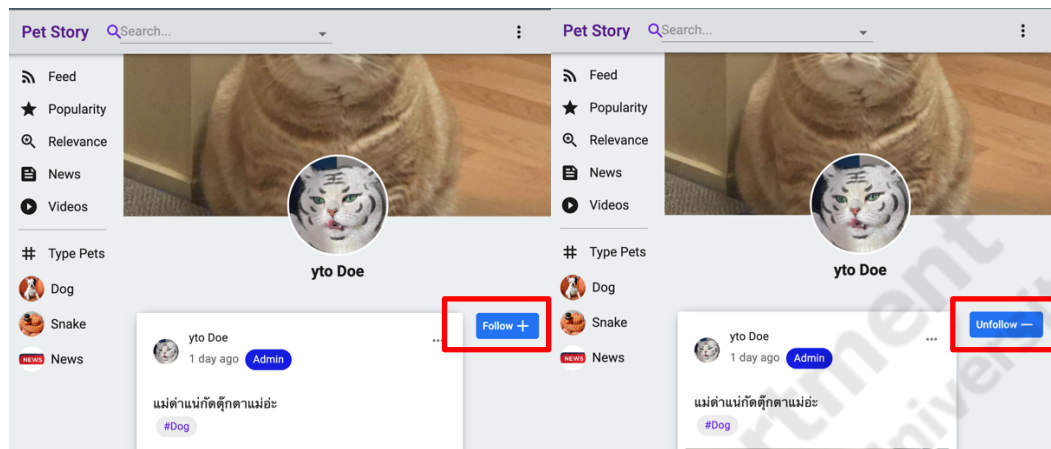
Pet Story Search...

Feed
Popularity
Relevance
News
Videos
Type Pets
Dog
Snake
NEWS News

yto Doe

Follow +

yto Doe
1 day ago Admin
...

แม่ต่าแน่กัดตุ๊กตาแม่อ่ะ
#Dog

Pet Story Search...

Feed
Popularity
Relevance
News
Videos
Type Pets
Dog
Snake
NEWS News

yto Doe

Unfollow —

yto Doe
1 day ago Admin
...

แม่ต่าแน่กัดตุ๊กตาแม่อ่ะ
#Dog

rtment
Univers